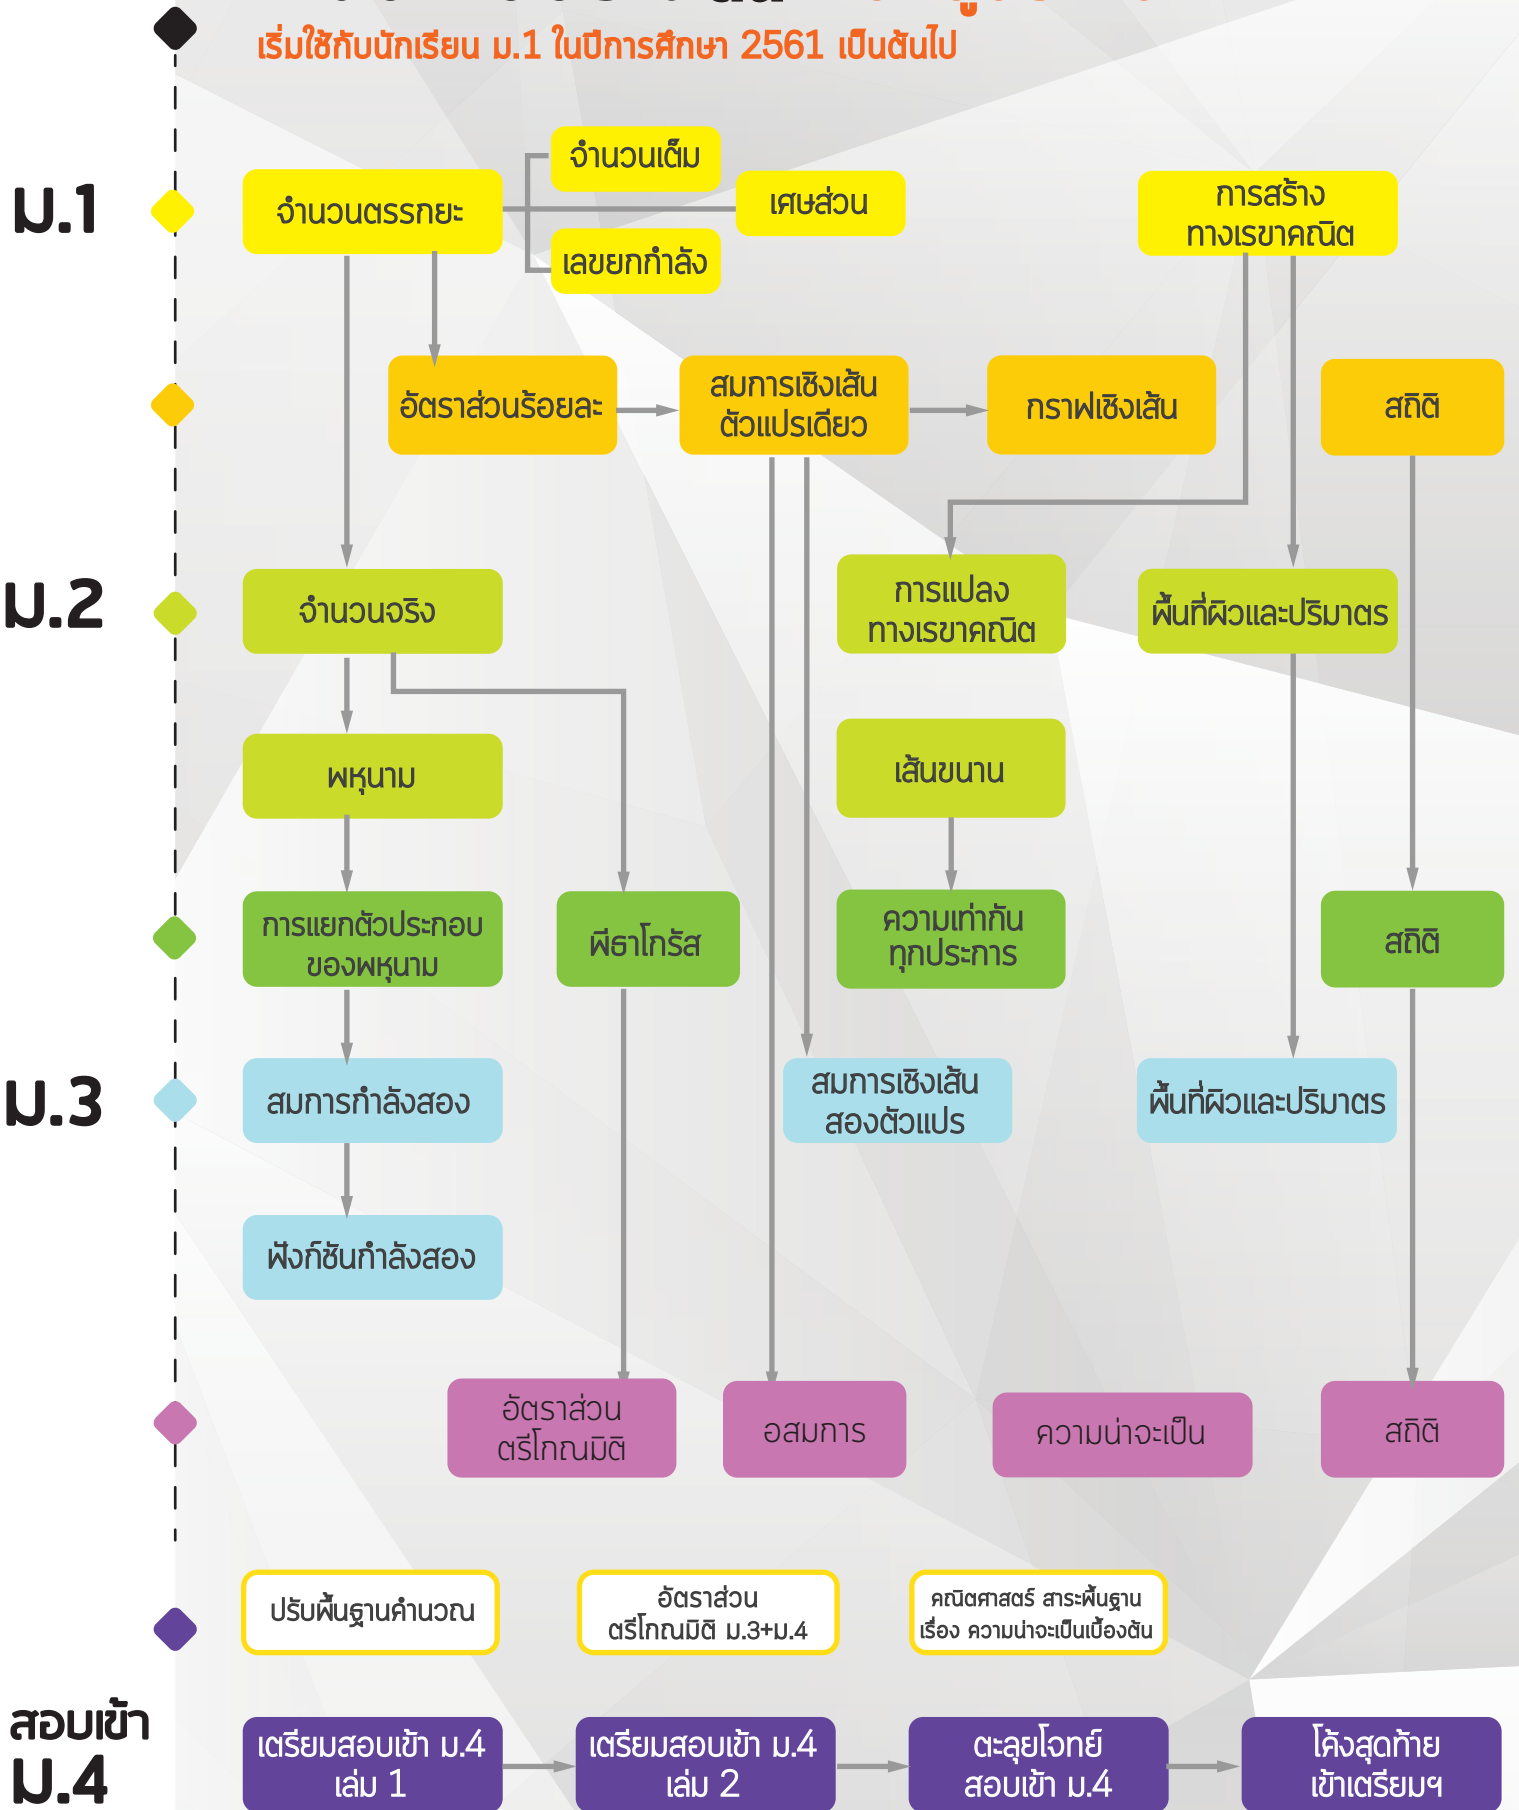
เริ่มใช้กับนักเรียน ม.1 ในปีการศึกษา 2561 เป็นต้นไป

ม.1

จำนวนตรรกยะ

จำนวนเต็ม

เศษส่วน

เลขยกกำลัง

การสร้างทางเรขาคณิต

อัตราส่วนร้อยละ

สมการเชิงเส้นตัวแปรเดียว

กราฟเชิงเส้น

สถิติ

ม.2

จำนวนจริง

การแปลงทางเรขาคณิต

พื้นที่ผิวและปริมาตร

พหุนาม

เส้นขนาน

การแยกตัวประกอบของพหุนาม

พีธาโกรัส

ความเท่ากันทุกประการ

สถิติ

ม.3

สมการกำลังสอง

สมการเชิงเส้นสองตัวแปร

พื้นที่ผิวและปริมาตร

ฟังก์ชันกำลังสอง

อัตราส่วนตรีโกณมิติ

อสมการ

ความน่าจะเป็น

สถิติ

ปรับพื้นฐานคำนวณ

อัตราส่วนตรีโกณมิติ ม.3+ม.4

คณิตศาสตร์ สาระพื้นฐาน เรื่อง ความน่าจะเป็นเบื้องต้น

สอบเข้า ม.4

เตรียมสอบเข้า ม.4 เล่ม 1

เตรียมสอบเข้า ม.4 เล่ม 2

ตะลุยโจทย์สอบเข้า ม.4

โค้งสุดท้ายเข้าเตรียมฯ